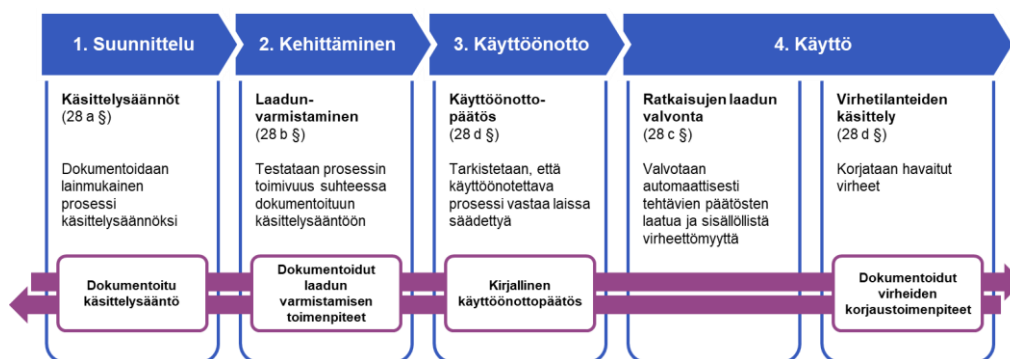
1. Suunnittelu

Käsittelysäännöt (28 a §)

Dokumentoidaan lainmukainen prosessi käsittelysäännöksi

Dokumentoitu käsittelysääntö

2. Kehittäminen

Laadunvarmistaminen (28 b §)

Testataan prosessin toimivuus suhteessa dokumentoituun käsittelysääntöön

Dokumentoidut laadun varmistamisen toimenpiteet

3. Käyttöönotto

Käyttöönottopäätös (28 d §)

Tarkistetaan, että käyttöönotettava prosessi vastaa laissa säädettyä

Kirjallinen käyttöönottopäätös

4. Käyttö

Ratkaisujen laadun valvonta (28 c §)

Valvotaan automaattisesti tehtävien päätösten laatua ja sisällöllistä virheettömyyttä

Virhetilanteiden käsittely (28 d §)

Korjataan havaitut virheet

Dokumentoidut virheiden korjaustoimenpiteet